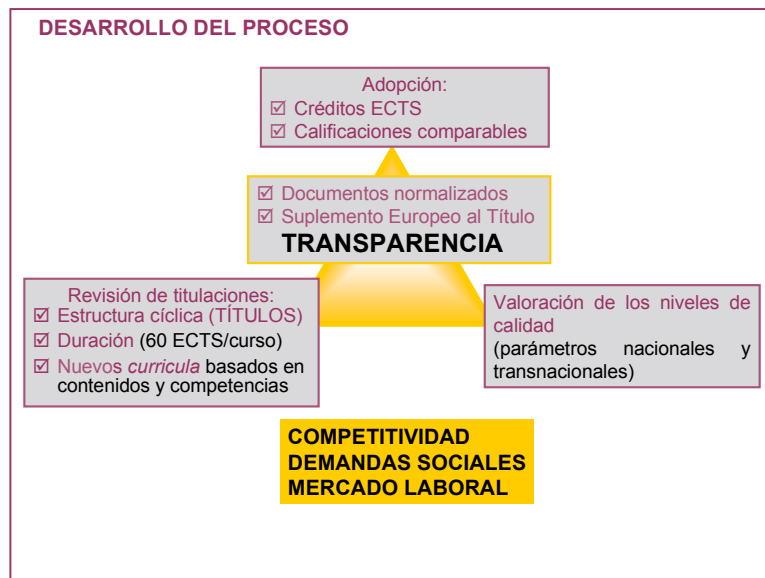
DESARROLLO DEL PROCESO

Adopción:
☑ Créditos ECTS
☑ Calificaciones comparables

☑ Documentos normalizados
☑ Suplemento Europeo al Título
TRANSPARENCIA

Revisión de titulaciones:
☑ Estructura cíclica (TÍTULOS)
☑ Duración (60 ECTS/curso)
☑ Nuevos *curricula* basados en contenidos y competencias

Valoración de los niveles de calidad
(parámetros nacionales y transnacionales)

COMPETITIVIDAD
DEMANDAS SOCIALES
MERCADO LABORAL